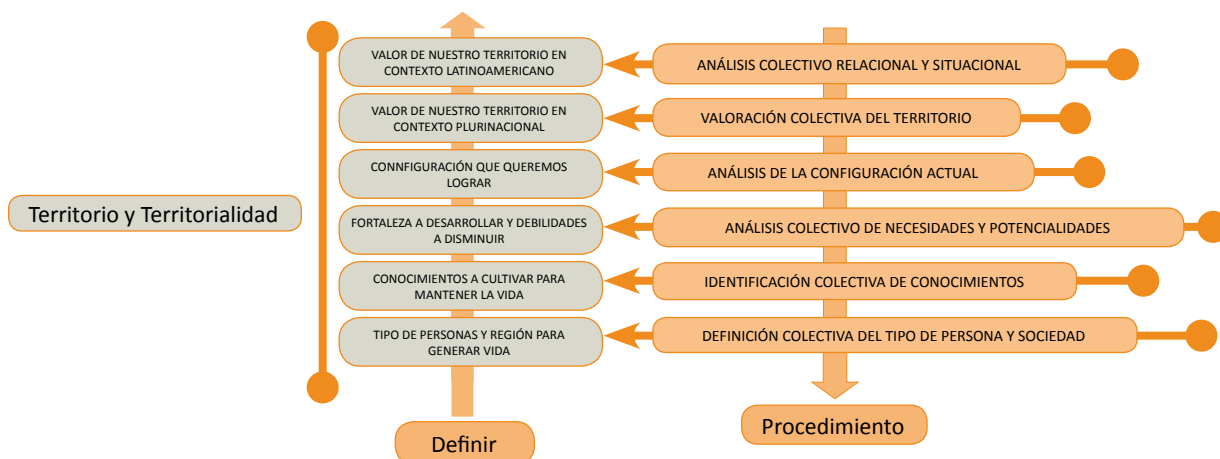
Territorio y Territorialidad

VALOR DE NUESTRO TERRITORIO EN CONTEXTO LATINOAMERICANO

VALOR DE NUESTRO TERRITORIO EN CONTEXTO PLURINACIONAL

CONNFIGURACIÓN QUE QUEREMOS LOGRAR

FORTALEZA A DESARROLLAR Y DEBILIDADES A DISMINUIR

CONOCIMIENTOS A CULTIVAR PARA MANTENER LA VIDA

TIPO DE PERSONAS Y REGIÓN PARA GENERAR VIDA

Definir

ANÁLISIS COLECTIVO RELACIONAL Y SITUACIONAL

VALORACIÓN COLECTIVA DEL TERRITORIO

ANÁLISIS DE LA CONFIGURACIÓN ACTUAL

ANÁLISIS COLECTIVO DE NECESIDADES Y POTENCIALIDADES

IDENTIFICACIÓN COLECTIVA DE CONOCIMIENTOS

DEFINICIÓN COLECTIVA DEL TIPO DE PERSONA Y SOCIEDAD

Procedimiento